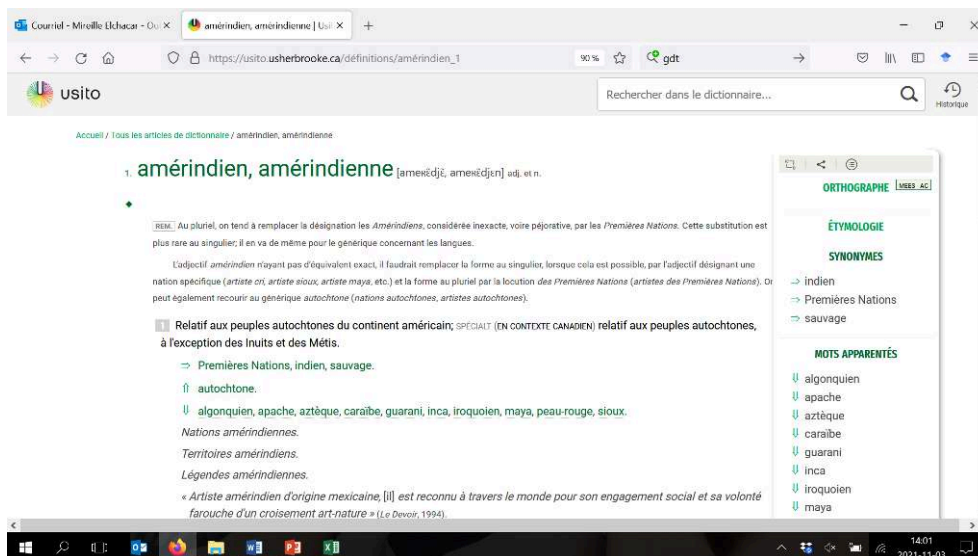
Courriel - Mireille Elchacar - Ou ×
amérindien, amérindienne | Usi ×
+

https://usito.usherbrooke.ca/définitions/amérindien_1
90 %
gdt

usito

Rechercher dans le dictionnaire...

Historique

Accueil / Tous les articles de dictionnaire / amérindien, amérindienne

1. amérindien, amérindienne [ameʀɛ̃djɛ̃, ameʀɛ̃djɛn] adj. et n.

◆

REM. Au pluriel, on tend à remplacer la désignation les Amérindiens, considérée inexacte, voire péjorative, par les Premières Nations. Cette substitution est plus rare au singulier; il en va de même pour le générique concernant les langues.

L'adjectif amérindien n'ayant pas d'équivalent exact, il faudrait remplacer la forme au singulier, lorsque cela est possible, par l'adjectif désignant une nation spécifique (artiste cri, artiste sioux, artiste maya, etc.) et la forme au pluriel par la locution des Premières Nations (artistes des Premières Nations). On peut également recourir au générique autochtone (nations autochtones, artistes autochtones).

1 Relatif aux peuples autochtones du continent américain; SPÉCIALT (EN CONTEXTE CANADIEN) relatif aux peuples autochtones, à l'exception des Inuits et des Métis.

⇒ Premières Nations, indien, sauvage.

⇑ autochtone.

⇓ algonquien, apache, aztèque, caraïbe, guarani, inca, iroquoien, maya, peau-rouge, sioux.

Nations amérindiennes.

Territoires amérindiens.

Légendes amérindiennes.

« Artiste amérindien d'origine mexicaine, [il] est reconnu à travers le monde pour son engagement social et sa volonté farouche d'un croisement art-nature » (Le Devoir, 1994).

ORTHOGRAPHE MEES AC

ÉTYMOLOGIE

SYNONYMES

→ indien
→ Premières Nations
→ sauvage

MOTS APPARENTÉS

⇓ algonquien
⇓ apache
⇓ aztèque
⇓ caraïbe
⇓ guarani
⇓ inca
⇓ iroquoien
⇓ maya

14:01
2021-11-03